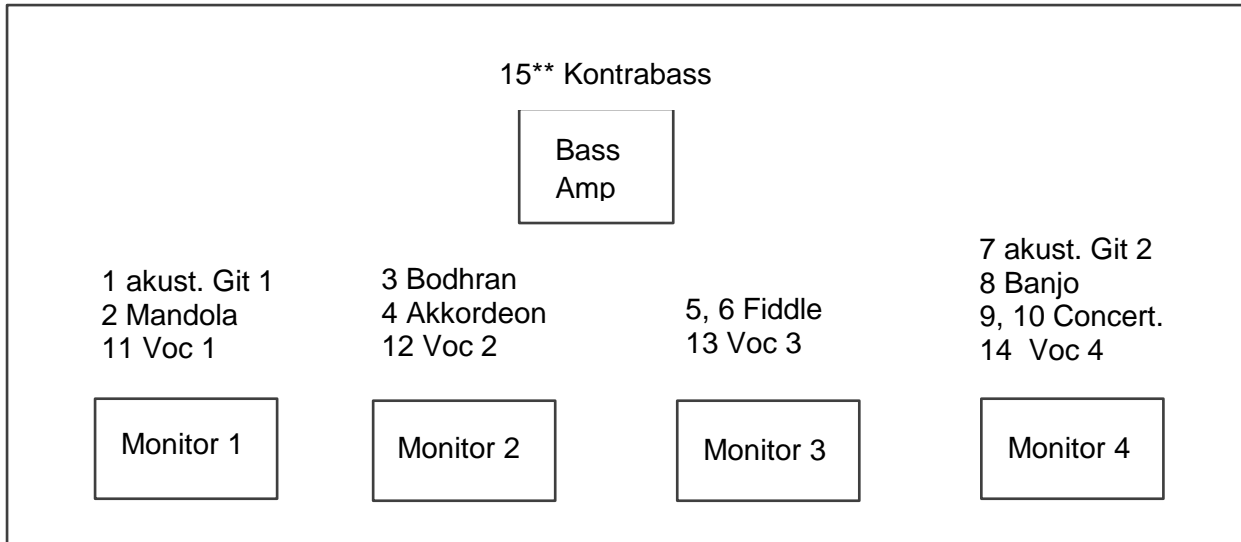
15** Kontrabass

Bass
Amp

1 akust. Git 1
2 Mandola
11 Voc 1

3 Bodhran
4 Akkordeon
12 Voc 2

5, 6 Fiddle
13 Voc 3

7 akust. Git 2
8 Banjo
9, 10 Concert.
14 Voc 4

Monitor 1

Monitor 2

Monitor 3

Monitor 4